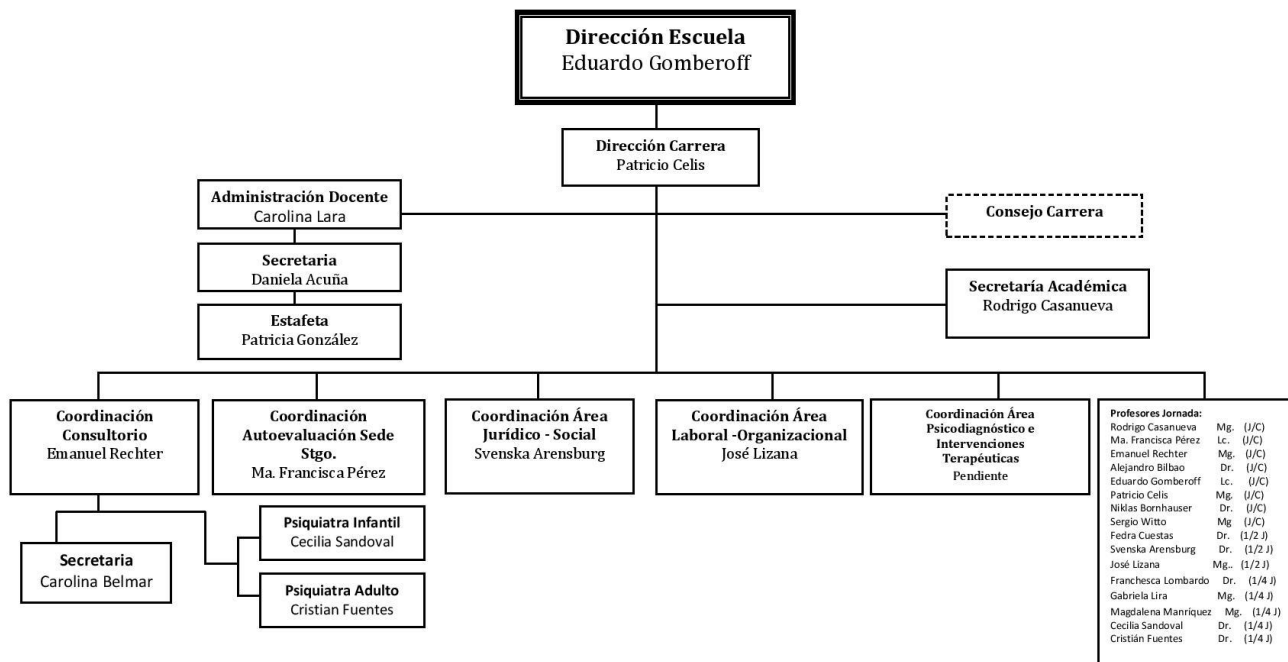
**Dirección Escuela**
Eduardo Gomberoff

**Dirección Carrera**
Patricio Celis

**Administración Docente**
Carolina Lara

**Consejo Carrera**

**Secretaria**
Daniela Acuña

**Secretaría Académica**
Rodrigo Casanueva

**Estafeta**
Patricia González

**Coordinación Consultorio**
Emanuel Rechter

**Coordinación Autoevaluación Sede Stgo.**
Ma. Francisca Pérez

**Coordinación Área Jurídico - Social**
Svenska Arensburg

**Coordinación Área Laboral -Organizacional**
José Lizana

**Coordinación Área Psicodiagnóstico e Intervenciones Terapéuticas**
Pendiente

**Profesores Jornada:**
Rodrigo Casanueva Mg. (J/C)
Ma. Francisca Pérez Lc. (J/C)
Emanuel Rechter Mg. (J/C)
Alejandro Bilbao Dr. (J/C)
Eduardo Gomberoff Lc. (J/C)
Patricio Celis Mg. (J/C)
Niklas Bornhauser Dr. (J/C)
Sergio Witto Mg (J/C)
Fedra Cuestas Dr. (1/2 J)
Svenska Arensburg Dr. (1/2 J)
José Lizana Mg.. (1/2 J)
Franchesca Lombardo Dr. (1/4 J)
Gabriela Lira Mg. (1/4 J)
Magdalena Manriquez Mg. (1/4 J)
Cecilia Sandoval Dr. (1/4 J)
Cristián Fuentes Dr. (1/4 J)

**Psiquiatra Infantil**
Cecilia Sandoval

**Secretaria**
Carolina Belmar

**Psiquiatra Adulto**
Cristian Fuentes